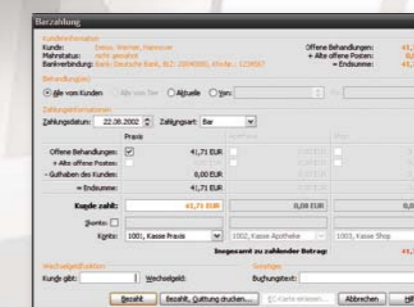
Barzahlung

Kundeninformation
Kunde: Deiss, Werner, Hannover
Mahnstatus: nicht gemahnt
Bankverbindung: Bank: Deutsche Bank, BLZ: 25040066, Kto.Nr.: 1234567

Offene Behandlungen: 41,
+ Alte offene Posten: 0,
= Endsumme: 41,

Behandlung(en)
Alle vom Kunden Alle vom Tier Aktuelle Von: Bis:

Zahlungsinformationen
Zahlungsdatum: 22.08.2002 Zahlungsart: Bar

Praxis Apotheke Shop
Offene Behandlungen: 41,71 EUR 0,00 EUR 0,00
+ Alte offene Posten: 0,00 EUR 0,00
- Guthaben des Kunden: 0,00 EUR 0,00
= Endsumme: 41,71 EUR 0,00 EUR 0,00

Kunde zahlt: 41,71 EUR 0,00 EUR 0,0
Skonto:
Konto: 1001, Kasse Praxis 1002, Kasse Apotheke 1003, Kasse Shop
Insgesamt zu zahlender Betrag: 41,

Wechselgeldfunktion
Kunde gibt: Wechselgeld:
Sonstiges
Buchungstext:

Bezahlt Bezahlt, Quittung drucken... EC-Karte einlesen... Abbrechen Hi